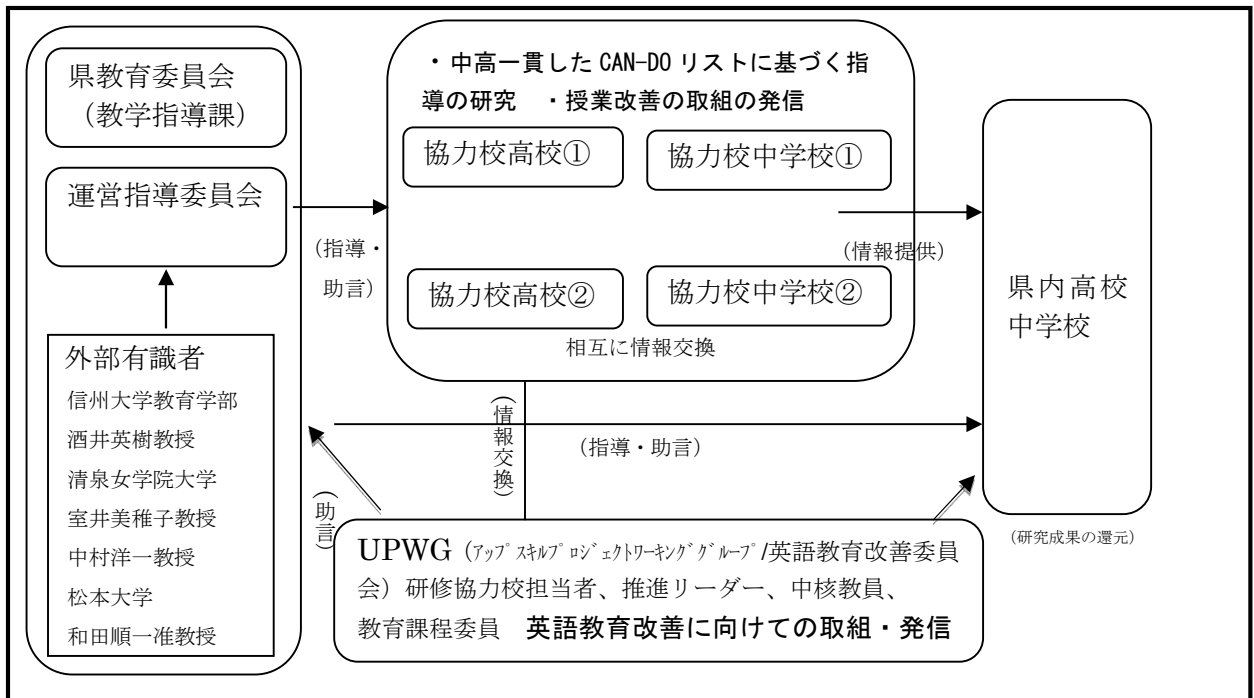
県教育委員会
（教学指導課）

運営指導委員会

外部有識者
信州大学教育学部
酒井英樹教授
清泉女学院大学
室井美稚子教授
中村洋一教授
松本大学
和田順一准教授

（指導・助言）

・中高一貫したCAN-DOリストに基づく指導の研究　・授業改善の取組の発信

協力校高校①
協力校中学校①
協力校高校②
協力校中学校②

相互に情報交換

（情報提供）

県内高校
中学校

（情報交換）

（指導・助言）

（助言）

UPWG（ｱｯﾌﾟｽｷﾙﾌﾟﾛｼﾞｪｸﾄﾜｰｷﾝｸﾞｸﾞﾙｰﾌﾟ/英語教育改善委員会）研修協力校担当者、推進リーダー、中核教員、教育課程委員　英語教育改善に向けての取組・発信

（研究成果の還元）